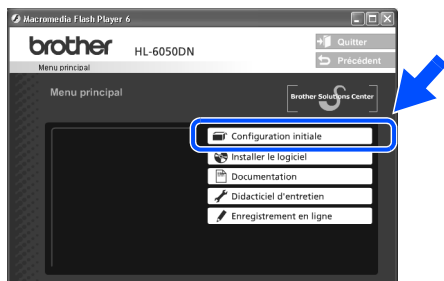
Macromedia Flash Player 6

brother HL-6050DN

Menu principal

Quitter

Précédent

Menu principal

Brother Solutions Center

Configuration initiale

Installer le logiciel

Documentation

Didacticiel d'entretien

Enregistrement en ligne